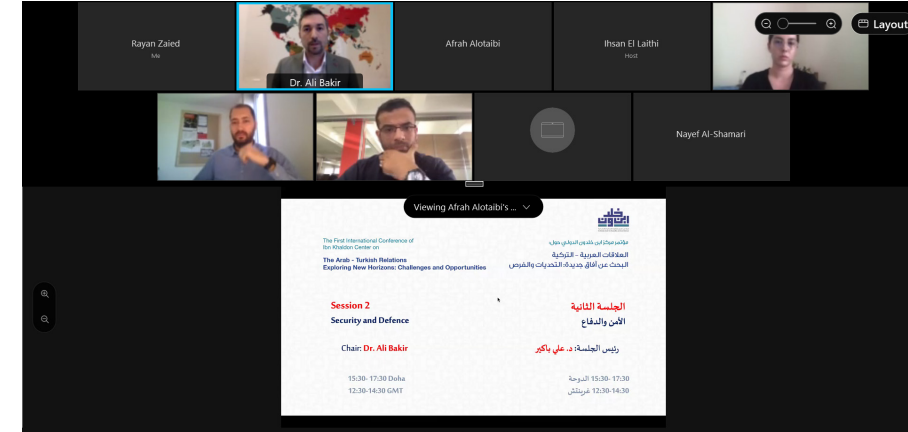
Rayan Zaied
Me

Dr. Ali Bakir

Afrah Alotaibi

Ihsan El Laithi
Host

Layout

Nayef Al-Shamari

Viewing Afrah Alotaibi's ...

The First International Conference of Ibn Khaldon Center on
The Arab - Turkish Relations
Exploring New Horizons: Challenges and Opportunities

مؤتمر مركز ابن خلدون الدولي حول
العلاقات العربية - التركية
البحث عن آفاق جديدة: التحديات والفرص

Session 2
Security and Defence

الجلسة الثانية
الأمن والدفاع

Chair: Dr. Ali Bakir

رئيس الجلسة: د. علي باكير

15:30- 17:30 Doha
12:30-14:30 GMT

17:30 -15:30 الدوحة
14:30-12:30 غرينتش